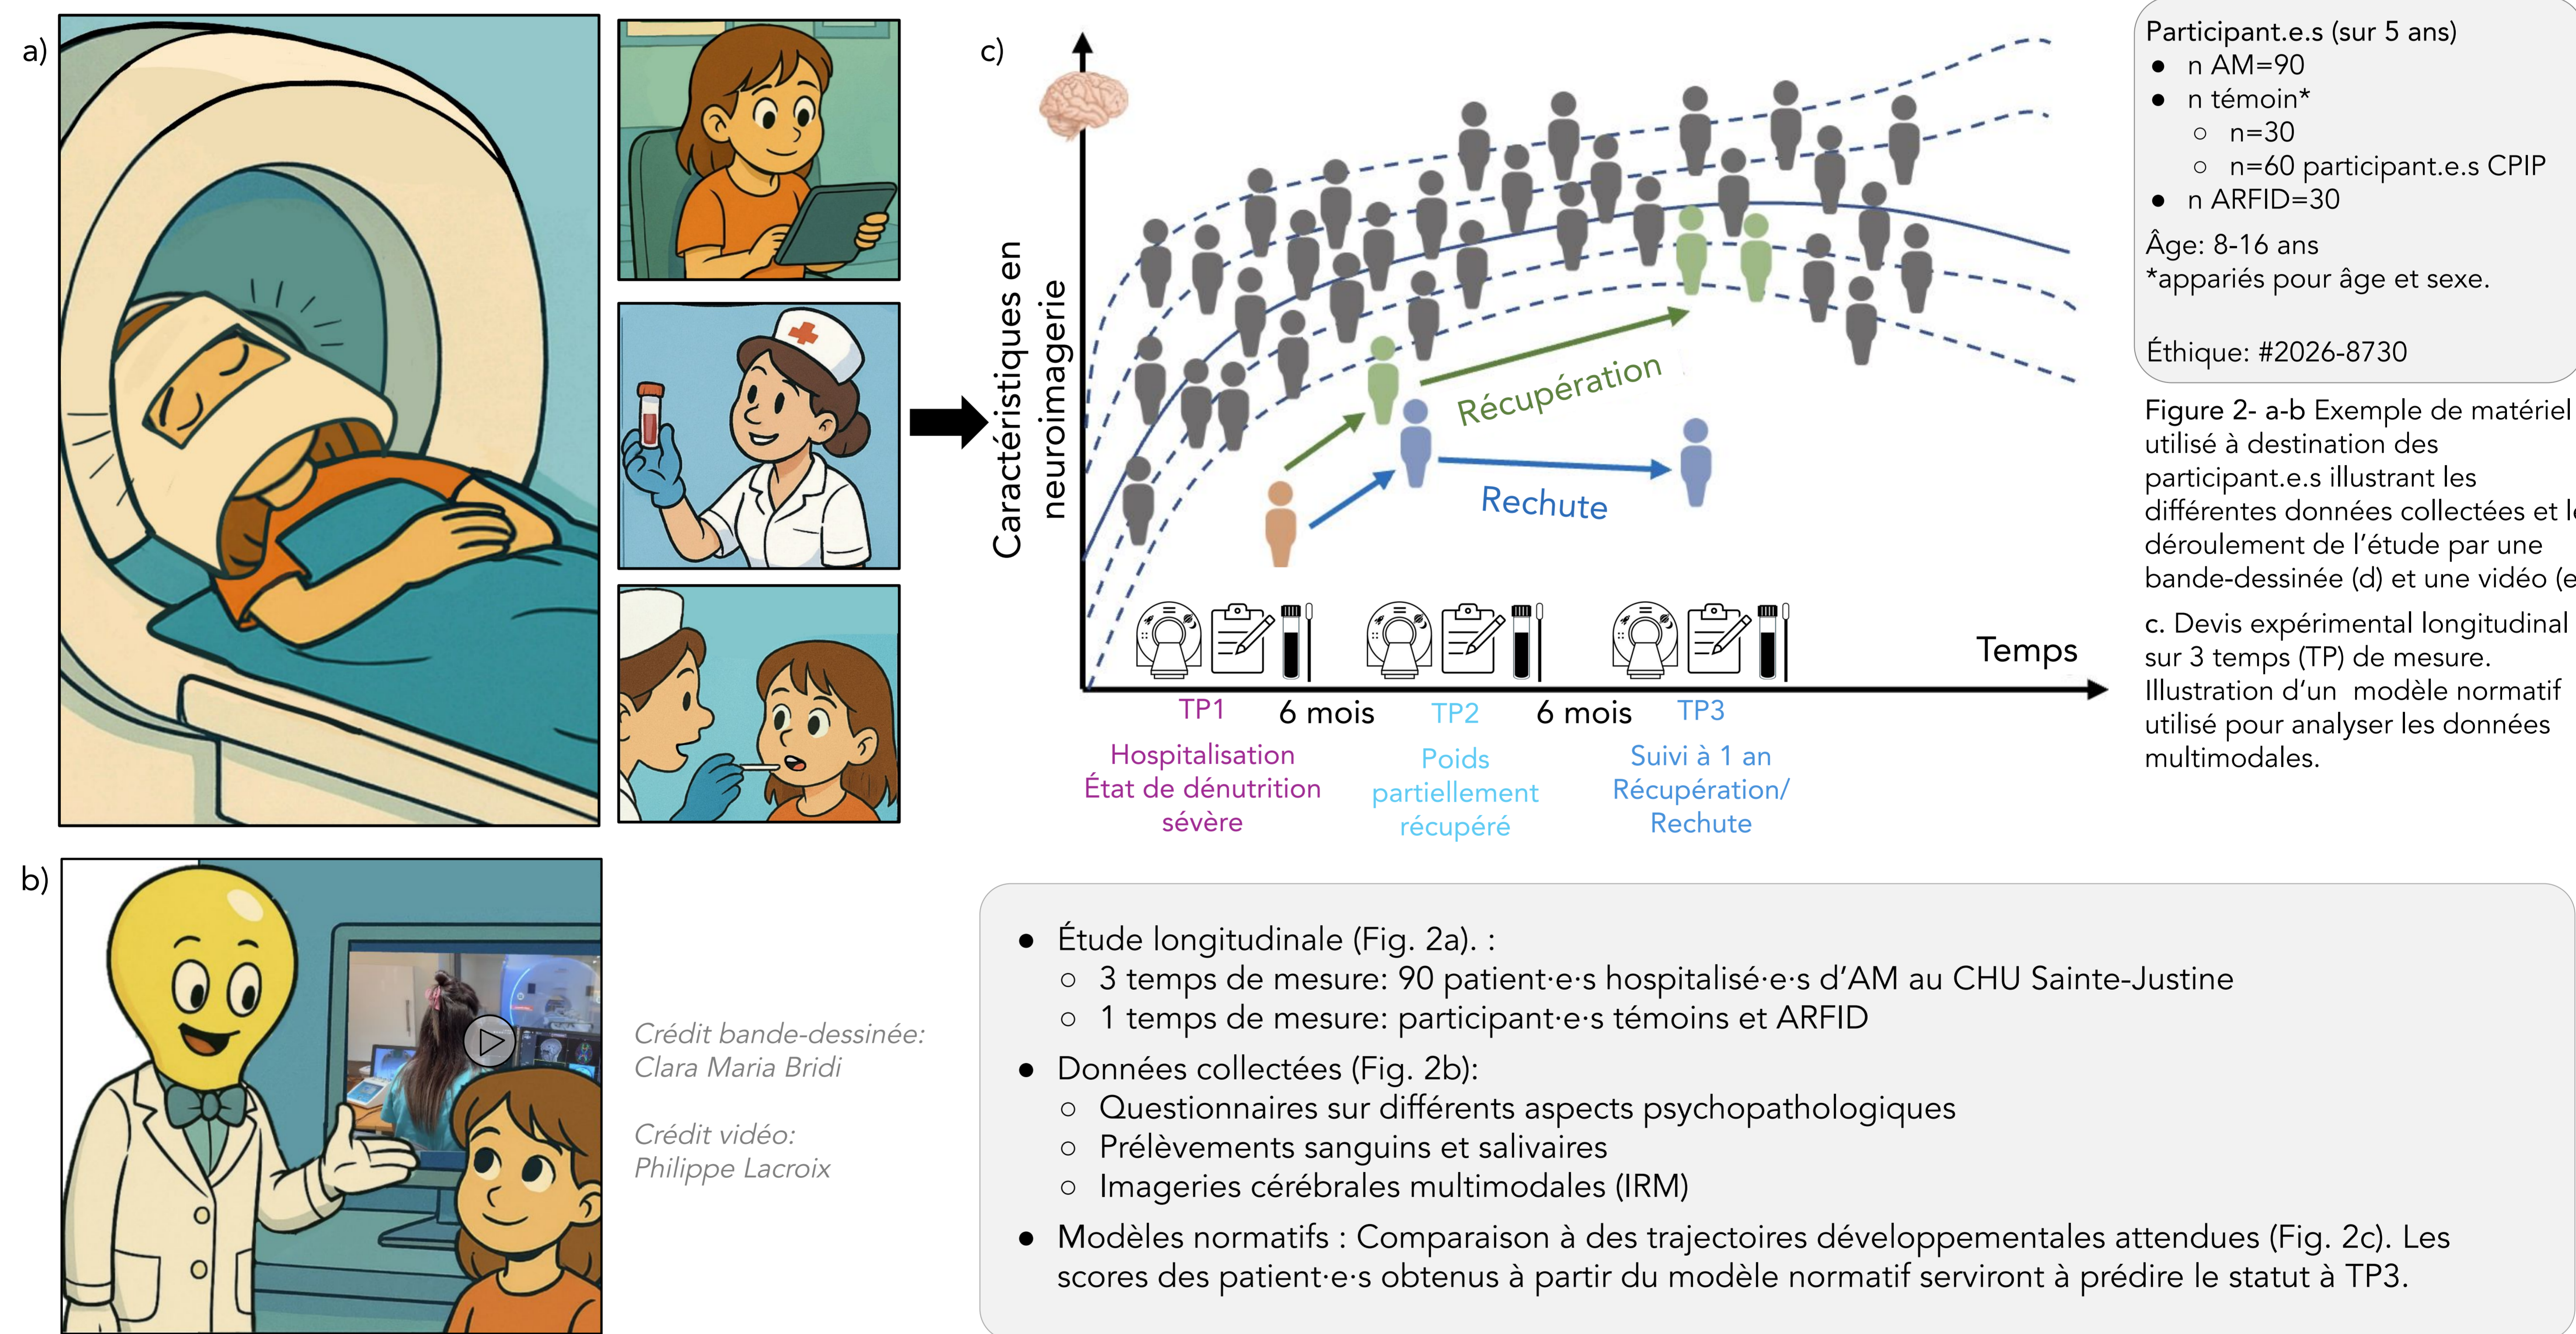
a)

b)

Crédit bande-dessinée: Clara Maria Bridi

Crédit vidéo: Philippe Lacroix

c)

Caractéristiques en neuroimagerie

Récupération

Rechute

Temps

TP1

6 mois

TP2

6 mois

TP3

Hospitalisation
État de dénutrition sévère

Poids partiellement récupéré

Suivi à 1 an
Récupération/ Rechute

Participant.e.s (sur 5 ans)
- n AM=90
- n témoin*
  - n=30
  - n=60 participant.e.s CPIP
- n ARFID=30

Âge: 8-16 ans
*appariés pour âge et sexe.

Éthique: #2026-8730

Figure 2- a-b Exemple de matériel utilisé à destination des participant.e.s illustrant les différentes données collectées et l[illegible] déroulement de l'étude par une bande-dessinée (d) et une vidéo (e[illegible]

c. Devis expérimental longitudinal sur 3 temps (TP) de mesure. Illustration d'un modèle normatif utilisé pour analyser les données multimodales.

- Étude longitudinale (Fig. 2a). :
  - 3 temps de mesure: 90 patient·e·s hospitalisé·e·s d'AM au CHU Sainte-Justine
  - 1 temps de mesure: participant·e·s témoins et ARFID
- Données collectées (Fig. 2b):
  - Questionnaires sur différents aspects psychopathologiques
  - Prélèvements sanguins et salivaires
  - Imageries cérébrales multimodales (IRM)
- Modèles normatifs : Comparaison à des trajectoires développementales attendues (Fig. 2c). Les scores des patient·e·s obtenus à partir du modèle normatif serviront à prédire le statut à TP3.